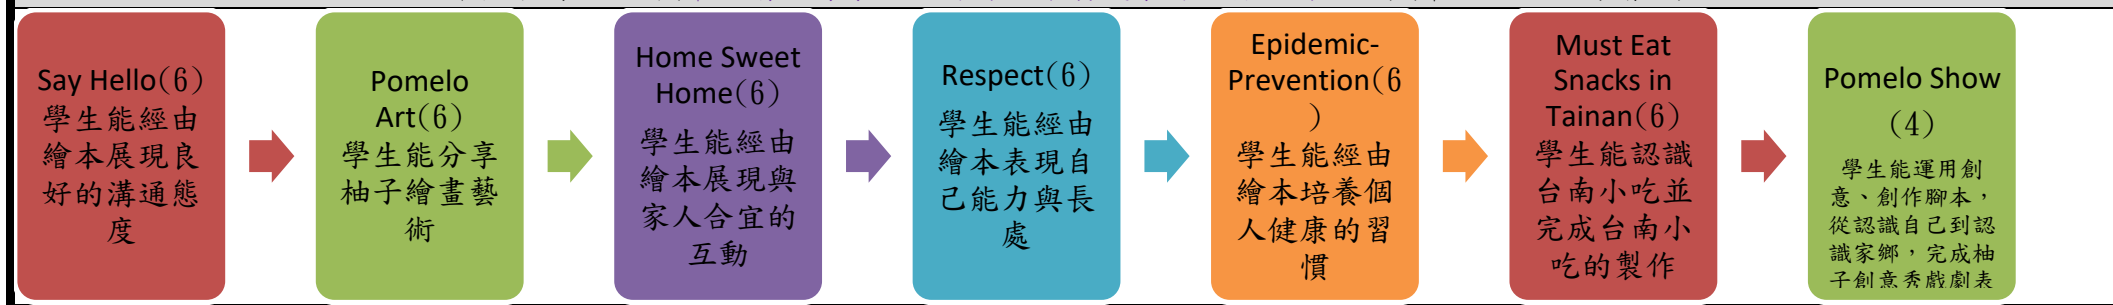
Say Hello(6)
學生能經由繪本展現良好的溝通態度

Pomelo Art(6)
學生能分享柚子繪畫藝術

Home Sweet Home(6)
學生能經由繪本展現與家人合宜的互動

Respect(6)
學生能經由繪本表現自己能力與長處

Epidemic-Prevention(6)
學生能經由繪本培養個人健康的習慣

Must Eat Snacks in Tainan(6)
學生能認識台南小吃並完成台南小吃的製作

Pomelo Show (4)
學生能運用創意、創作腳本，從認識自己到認識家鄉，完成柚子創意秀戲劇表